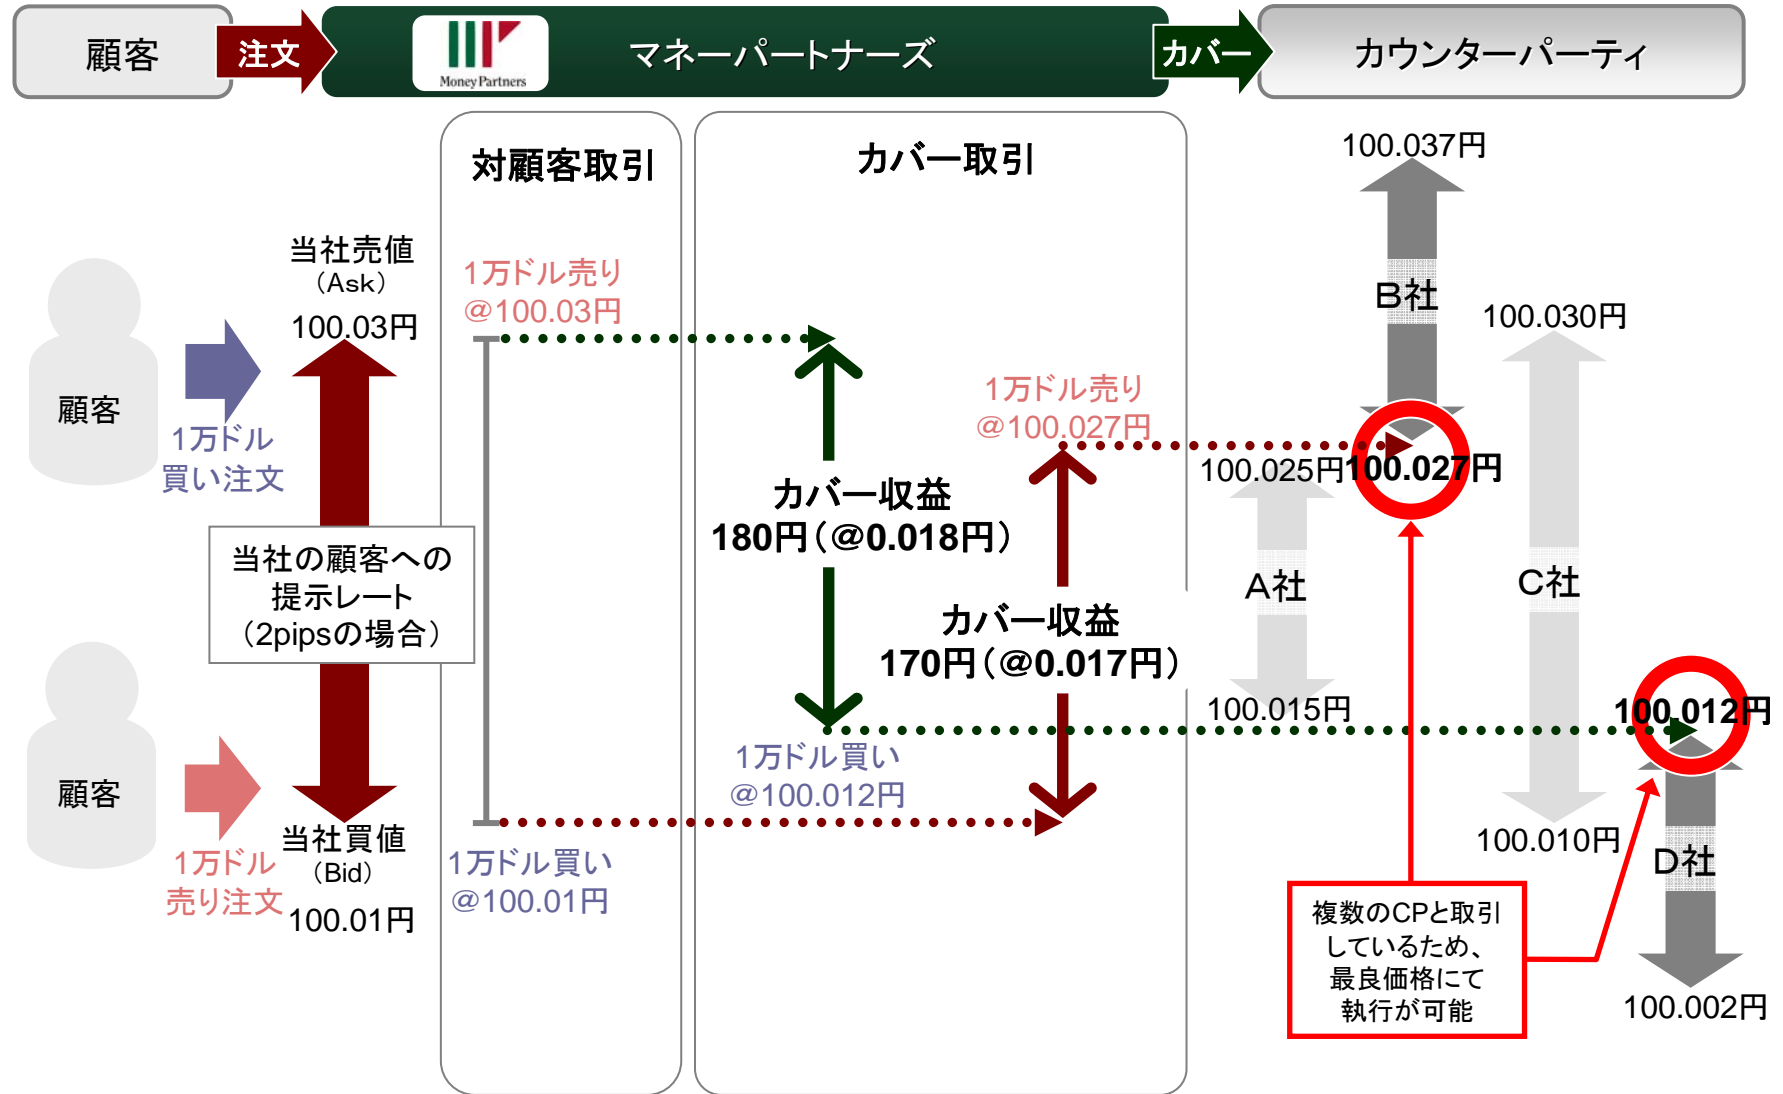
顧客 注文 Money Partners マネーパートナーズ カバー カウンターパーティ

対顧客取引

カバー取引

100.037円

B社

100.030円

当社売値
（Ask）
100.03円

1万ドル売り
@100.03円

顧客

1万ドル
買い注文

1万ドル売り
@100.027円

100.025円 100.027円

カバー収益
180円（@0.018円）

当社の顧客への
提示レート
（2pipsの場合）

A社

C社

カバー収益
170円（@0.017円）

100.015円

100.012円

顧客

1万ドル買い
@100.012円

当社買値
（Bid）
100.01円

1万ドル
売り注文

1万ドル買い
@100.01円

100.010円

D社

複数のCPと取引
しているため、
最良価格にて
執行が可能

100.002円